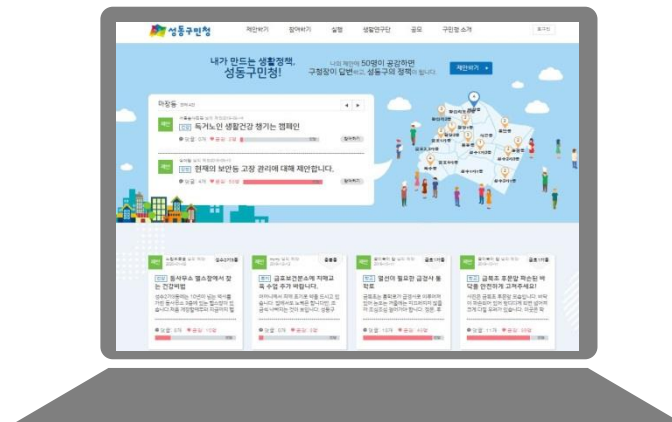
성동구민청 제안하기 참여하기 실행 생활연구단 공유 구민청 소개 로그인

내가 만드는 생활정책, 성동구민청! 나의 제안이 50명이 공감하면 구청장이 답변하고 성동구의 정책이 됩니다. 제안하기 ▸

마장동

제안 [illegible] 독거노인 생활건강 챙기는 캠페인
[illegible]

제안 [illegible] 현재의 보안등 고장 관리에 대해 제안합니다.
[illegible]

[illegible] 동사무소 헬스장에서 장는 건강비법
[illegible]

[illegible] 금호보건분소에 지체교육 수업 추가 바랍니다.
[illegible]

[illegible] 열선이 필요한 급경사 통학로
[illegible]

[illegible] 금호초 후문앞 학순퇴 버닥을 안전하게 고쳐주세요!
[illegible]